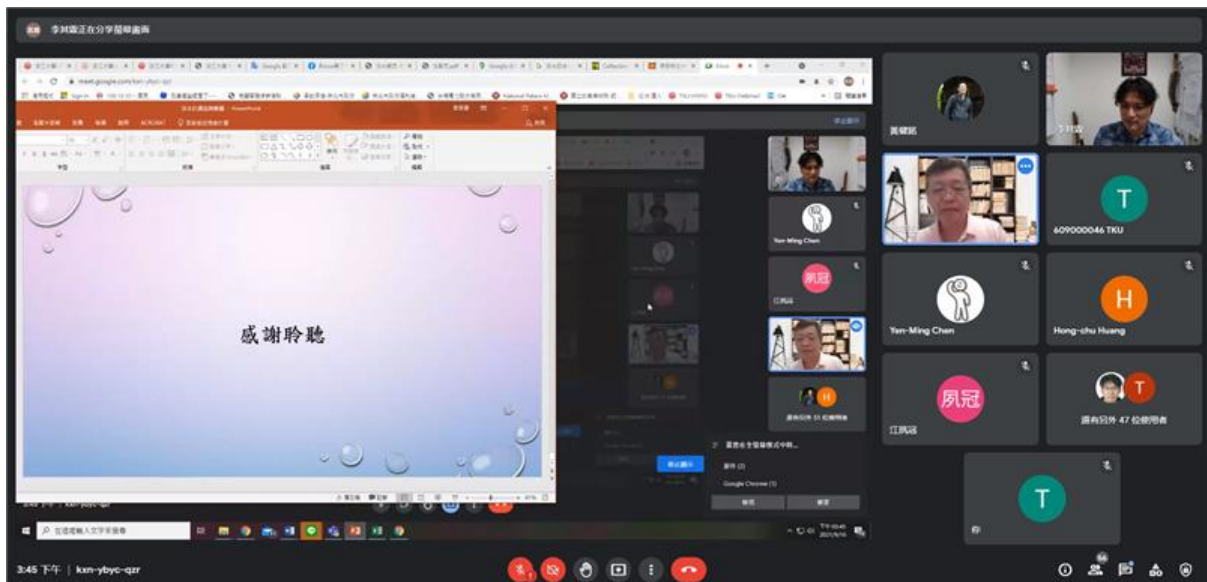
李洲霖正在分享螢幕畫面

meet.google.com/kxn-ybyc-qzr

感謝聆聽

Yen-Ming Chen

江夙冠

還有另外 51 位使用者

黃健銘

609000046 TKU

Yen-Ming Chen

Hong-chu Huang

江夙冠

還有另外 47 位使用者

Google Chrome (1)

3:45 下午 | kxn-ybyc-qzr